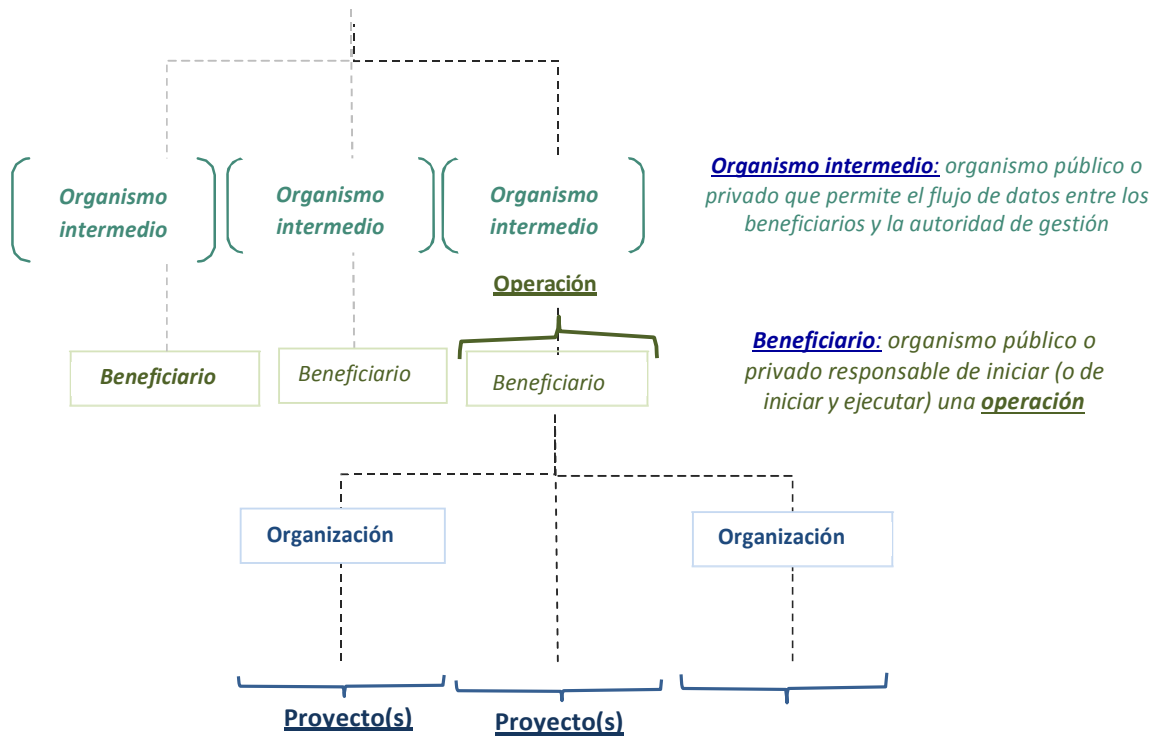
Organismo intermedio

Organismo intermedio

Organismo intermedio

Organismo intermedio: organismo público o privado que permite el flujo de datos entre los beneficiarios y la autoridad de gestión

Operación

Beneficiario

Beneficiario

Beneficiario

Beneficiario: organismo público o privado responsable de iniciar (o de iniciar y ejecutar) una operación

Organización

Organización

Proyecto(s)

Proyecto(s)